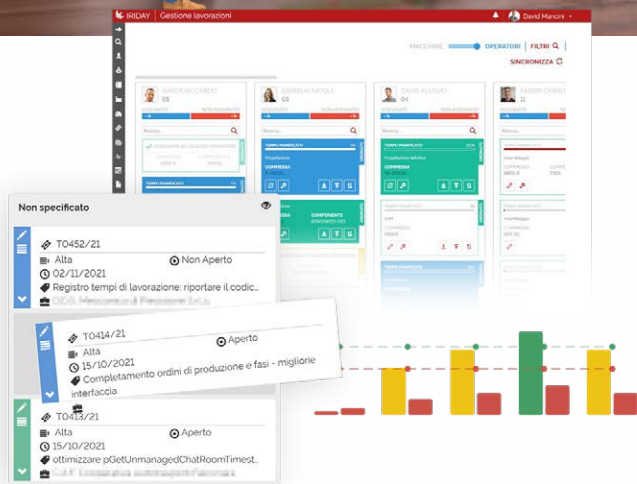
IRIDAY | Gestione lavorazioni

David Mancini

MACCHINE OPERATORI | FILTRI

SINCRONIZZA

Non specificato

T0452/21

Alta

Non Aperto

02/11/2021

Registro tempi di lavorazione: riportare il codic...

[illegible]

T0414/21

Aperto

Alta

15/10/2021

Completamento ordini di produzione e fasi - migliore interfaccia

T0413/21

Alta

Aperto

15/10/2021

ottimizzare pGetUnmanagedChatRoomTimest...

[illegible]